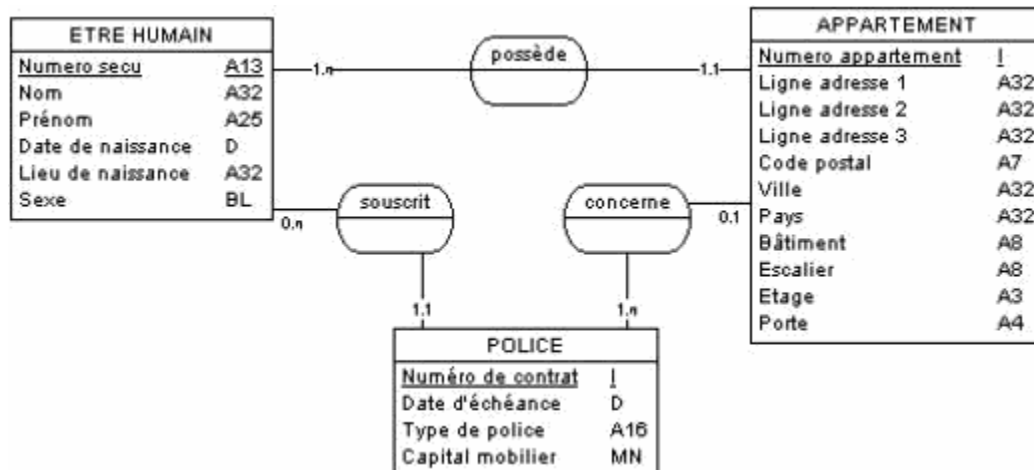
ETRE HUMAIN

| Numero secu | A13 |
|---|---|
| Nom | A32 |
| Prénom | A25 |
| Date de naissance | D |
| Lieu de naissance | A32 |
| Sexe | BL |

1,n

possède

1,1

APPARTEMENT

| Numero appartement | I |
|---|---|
| Ligne adresse 1 | A32 |
| Ligne adresse 2 | A32 |
| Ligne adresse 3 | A32 |
| Code postal | A7 |
| Ville | A32 |
| Pays | A32 |
| Bâtiment | A8 |
| Escalier | A8 |
| Etage | A3 |
| Porte | A4 |

0,n

souscrit

1,1

concerne

0,1

1,n

POLICE

| Numéro de contrat | I |
|---|---|
| Date d'échéance | D |
| Type de police | A16 |
| Capital mobilier | MN |